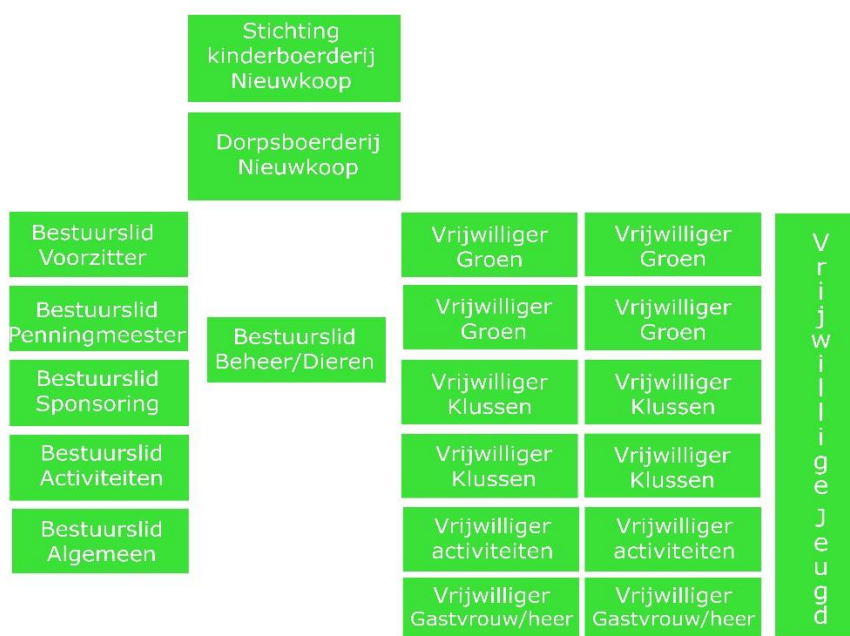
Stichting kinderboerderij Nieuwkoop

Dorpsboerderij Nieuwkoop

Bestuurslid Voorzitter

Bestuurslid Penningmeester

Bestuurslid Sponsoring

Bestuurslid Activiteiten

Bestuurslid Algemeen

Bestuurslid Beheer/Dieren

Vrijwilliger Groen

Vrijwilliger Groen

Vrijwilliger Klussen

Vrijwilliger Klussen

Vrijwilliger activiteiten

Vrijwilliger Gastvrouw/heer

Vrijwilliger Groen

Vrijwilliger Groen

Vrijwilliger Klussen

Vrijwilliger Klussen

Vrijwilliger activiteiten

Vrijwilliger Gastvrouw/heer

Vrijwillige Jeugd